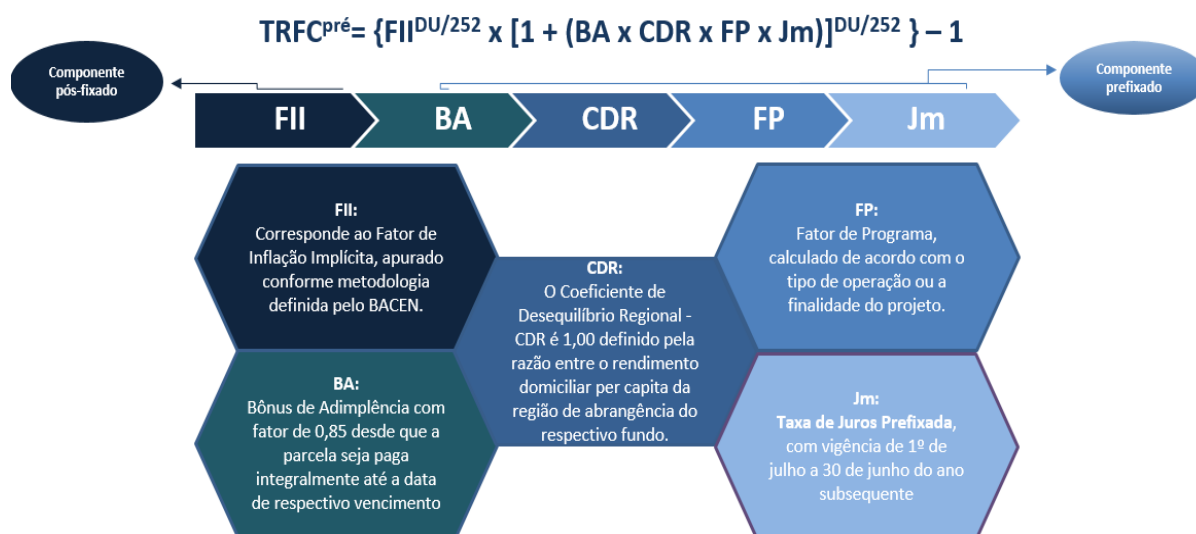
$TRFC^{pré} = \{FII^{DU/252} \times [1 + (BA \times CDR \times FP \times Jm)]^{DU/252}\} - 1$

Componente pós-fixado

Componente prefixado

FII

BA

CDR

FP

Jm

FII:
Corresponde ao Fator de Inflação Implícita, apurado conforme metodologia definida pelo BACEN.

BA:
Bônus de Adimplência com fator de 0,85 desde que a parcela seja paga integralmente até a data de respectivo vencimento

CDR:
O Coeficiente de Desequilíbrio Regional - CDR é 1,00 definido pela razão entre o rendimento domiciliar per capita da região de abrangência do respectivo fundo.

FP:
Fator de Programa, calculado de acordo com o tipo de operação ou a finalidade do projeto.

Jm:
Taxa de Juros Prefixada, com vigência de 1º de julho a 30 de junho do ano subsequente